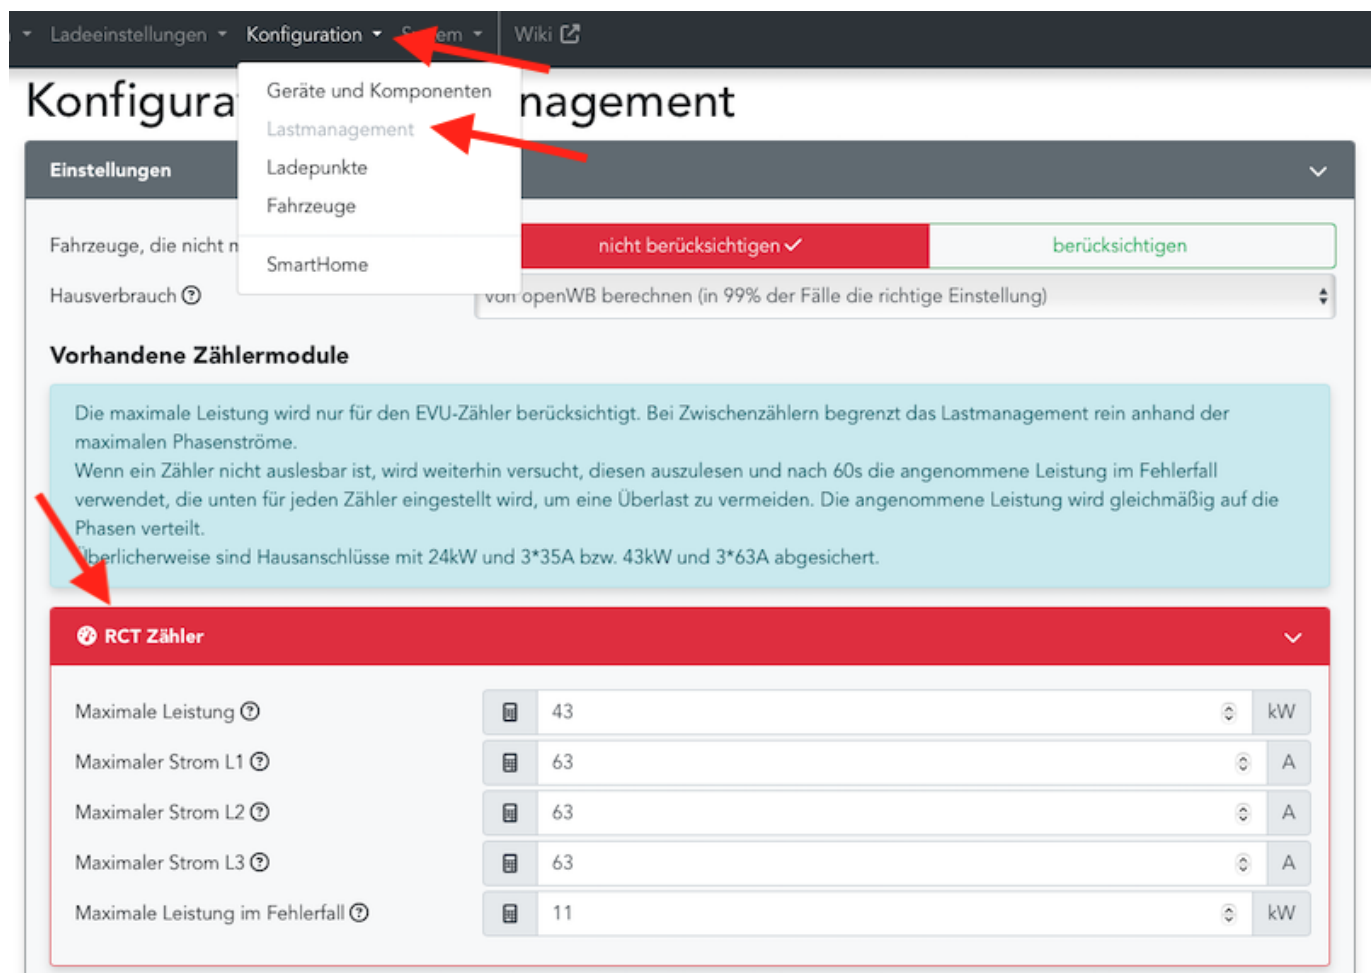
Ladeeinstellungen ▾ Konfiguration ▾ S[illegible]em ▾ Wiki

Geräte und Komponenten
Lastmanagement
Ladepunkte
Fahrzeuge
SmartHome

Konfigura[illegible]nagement

Einstellungen

Fahrzeuge, die nicht n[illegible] nicht berücksichtigen ✓ berücksichtigen

Hausverbrauch ? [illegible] openWB berechnen (in 99% der Fälle die richtige Einstellung)

Vorhandene Zählermodule

Die maximale Leistung wird nur für den EVU-Zähler berücksichtigt. Bei Zwischenzählern begrenzt das Lastmanagement rein anhand der maximalen Phasenströme.
Wenn ein Zähler nicht auslesbar ist, wird weiterhin versucht, diesen auszulesen und nach 60s die angenommene Leistung im Fehlerfall verwendet, die unten für jeden Zähler eingestellt wird, um eine Überlast zu vermeiden. Die angenommene Leistung wird gleichmäßig auf die Phasen verteilt.
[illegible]blicherweise sind Hausanschlüsse mit 24kW und 3*35A bzw. 43kW und 3*63A abgesichert.

RCT Zähler

| | | |
|---|---|---|
| Maximale Leistung ? | 43 | kW |
| Maximaler Strom L1 ? | 63 | A |
| Maximaler Strom L2 ? | 63 | A |
| Maximaler Strom L3 ? | 63 | A |
| Maximale Leistung im Fehlerfall ? | 11 | kW |